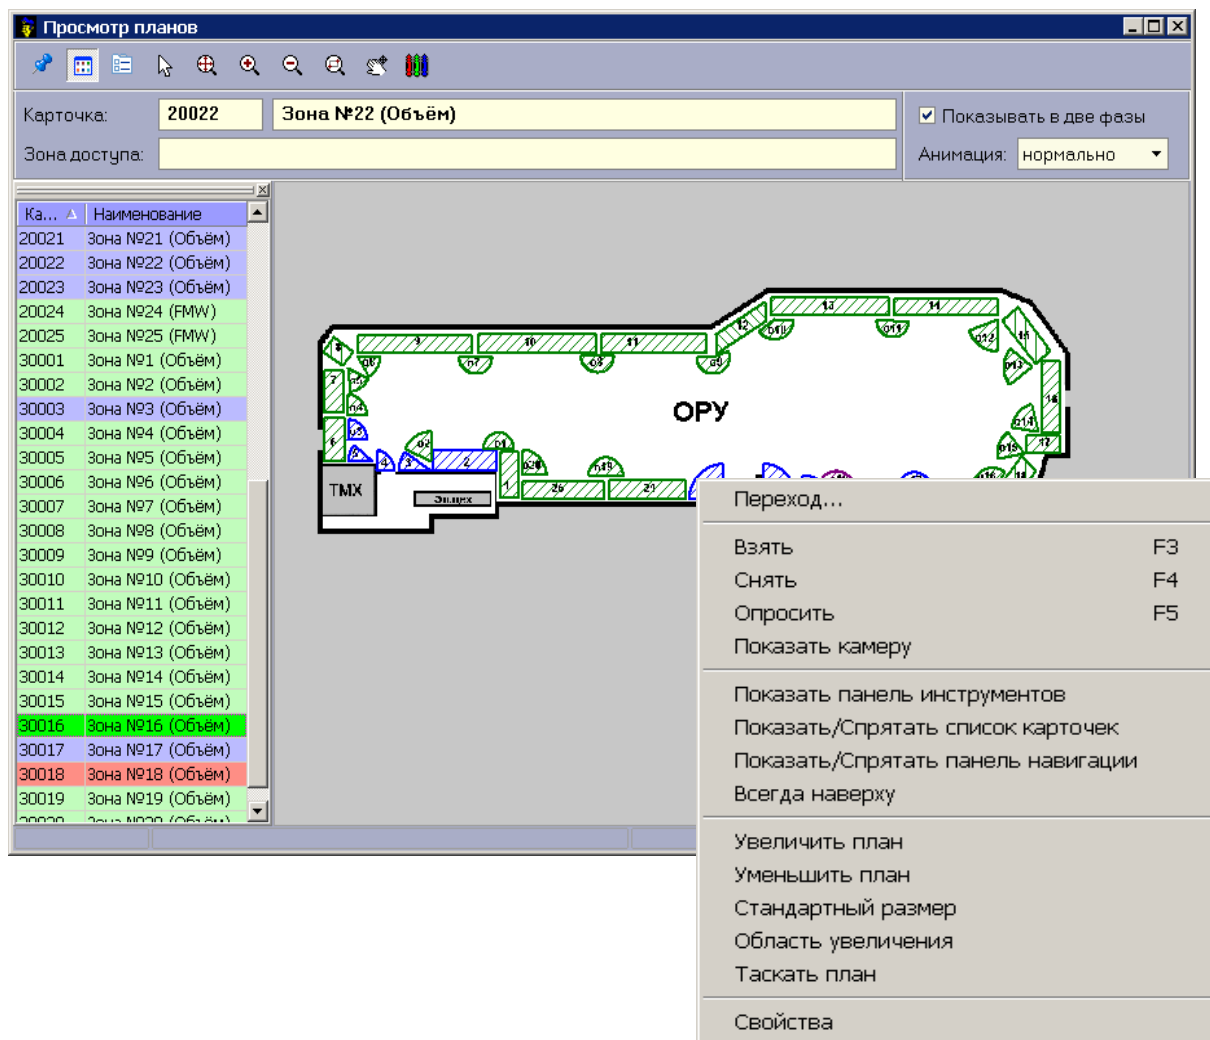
Просмотр планов

Карточка: 20022 Зона №22 (Объём)

Зона доступа:

Показывать в две фазы

Анимация: нормально

| Ка... | Наименование |
|---|---|
| 20021 | Зона №21 (Объём) |
| 20022 | Зона №22 (Объём) |
| 20023 | Зона №23 (Объём) |
| 20024 | Зона №24 (FMW) |
| 20025 | Зона №25 (FMW) |
| 30001 | Зона №1 (Объём) |
| 30002 | Зона №2 (Объём) |
| 30003 | Зона №3 (Объём) |
| 30004 | Зона №4 (Объём) |
| 30005 | Зона №5 (Объём) |
| 30006 | Зона №6 (Объём) |
| 30007 | Зона №7 (Объём) |
| 30008 | Зона №8 (Объём) |
| 30009 | Зона №9 (Объём) |
| 30010 | Зона №10 (Объём) |
| 30011 | Зона №11 (Объём) |
| 30012 | Зона №12 (Объём) |
| 30013 | Зона №13 (Объём) |
| 30014 | Зона №14 (Объём) |
| 30015 | Зона №15 (Объём) |
| 30016 | Зона №16 (Объём) |
| 30017 | Зона №17 (Объём) |
| 30018 | Зона №18 (Объём) |
| 30019 | Зона №19 (Объём) |

ОРУ

ТМХ

Переход...

Взять F3
Снять F4
Опросить F5
Показать камеру

Показать панель инструментов
Показать/Спрятать список карточек
Показать/Спрятать панель навигации
Всегда наверху

Увеличить план
Уменьшить план
Стандартный размер
Область увеличения
Таскать план

Свойства